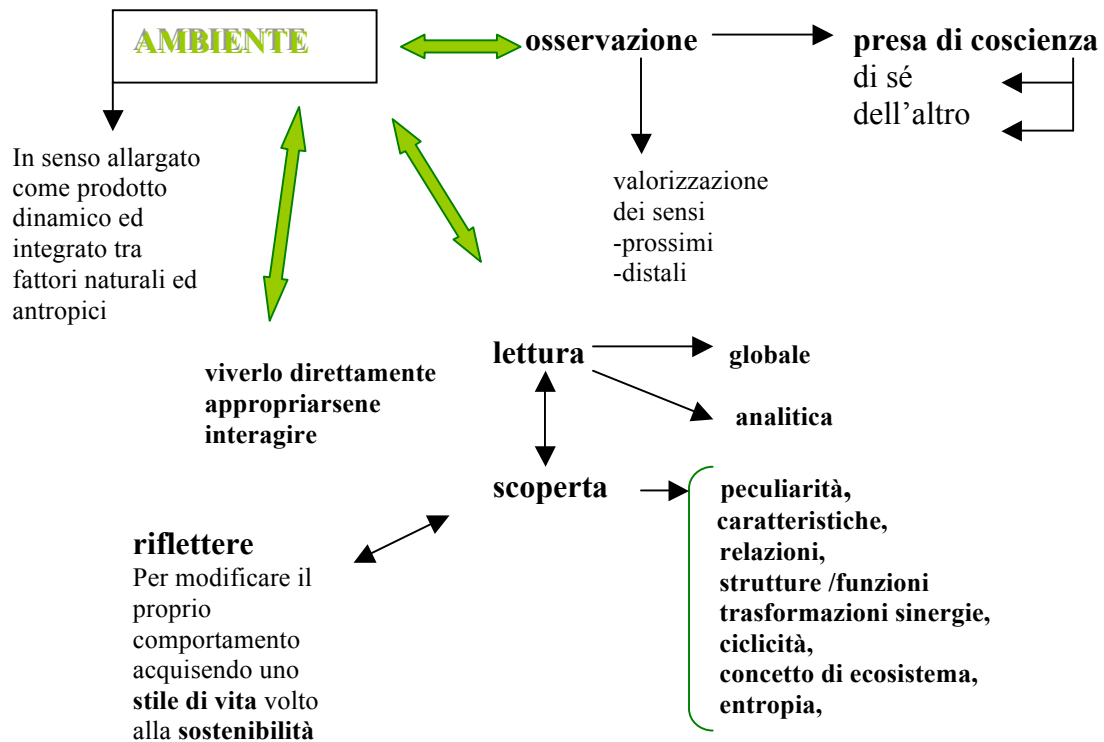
AMBIENTE

osservazione

presa di coscienza
di sé
dell'altro

In senso allargato come prodotto dinamico ed integrato tra fattori naturali ed antropici

valorizzazione dei sensi
-prossimi
-distali

lettura

globale

analitica

viverlo direttamente
appropriarsene
interagire

scoperta

peculiarità,
caratteristiche,
relazioni,
strutture /funzioni
trasformazioni sinergie,
ciclicità,
concetto di ecosistema,
entropia,

riflettere
Per modificare il proprio comportamento acquisendo uno **stile di vita** volto alla **sostenibilità**